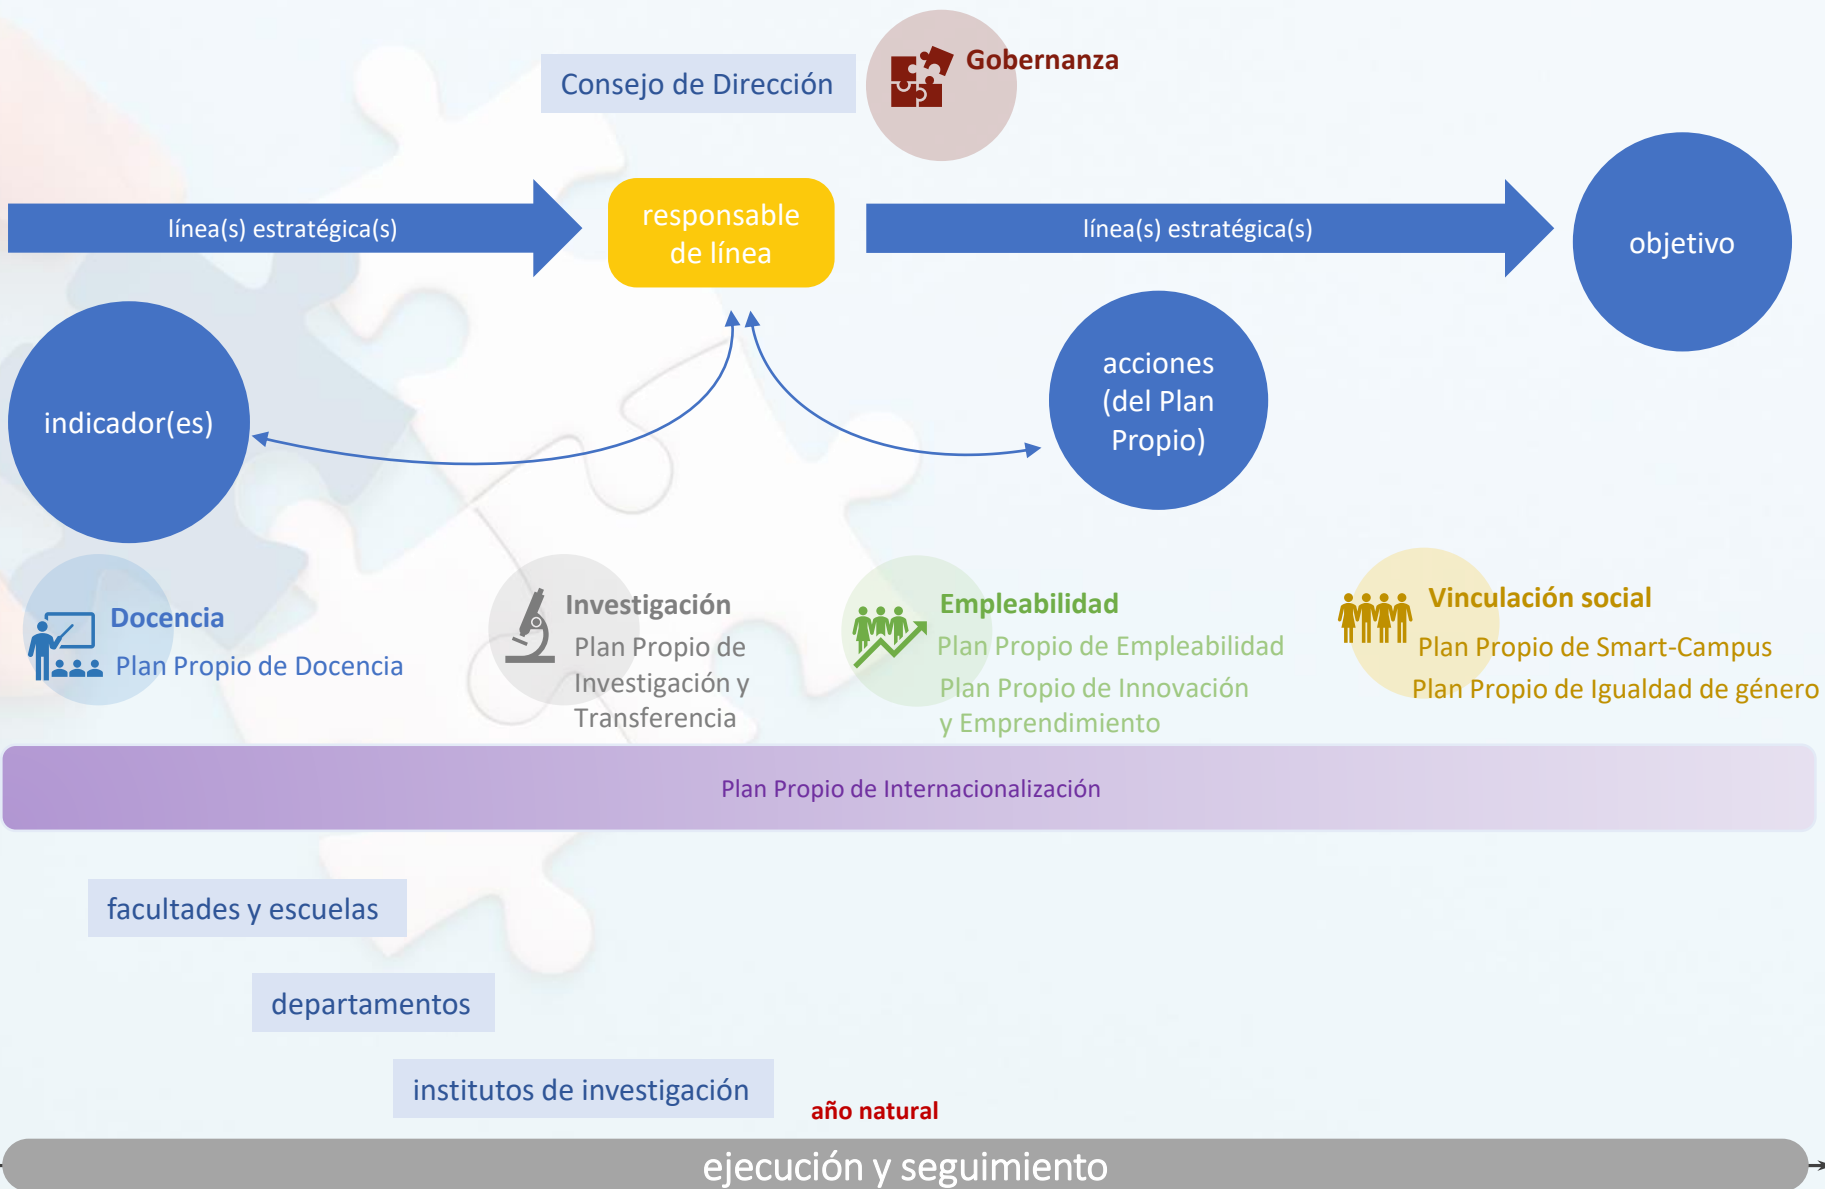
Consejo de Dirección

Gobernanza

línea(s) estratégica(s)

responsable de línea

línea(s) estratégica(s)

objetivo

indicador(es)

acciones (del Plan Propio)

Docencia
Plan Propio de Docencia

Investigación
Plan Propio de Investigación y Transferencia

Empleabilidad
Plan Propio de Empleabilidad
Plan Propio de Innovación y Emprendimiento

Vinculación social
Plan Propio de Smart-Campus
Plan Propio de Igualdad de género

Plan Propio de Internacionalización

facultades y escuelas

departamentos

institutos de investigación

año natural

ejecución y seguimiento